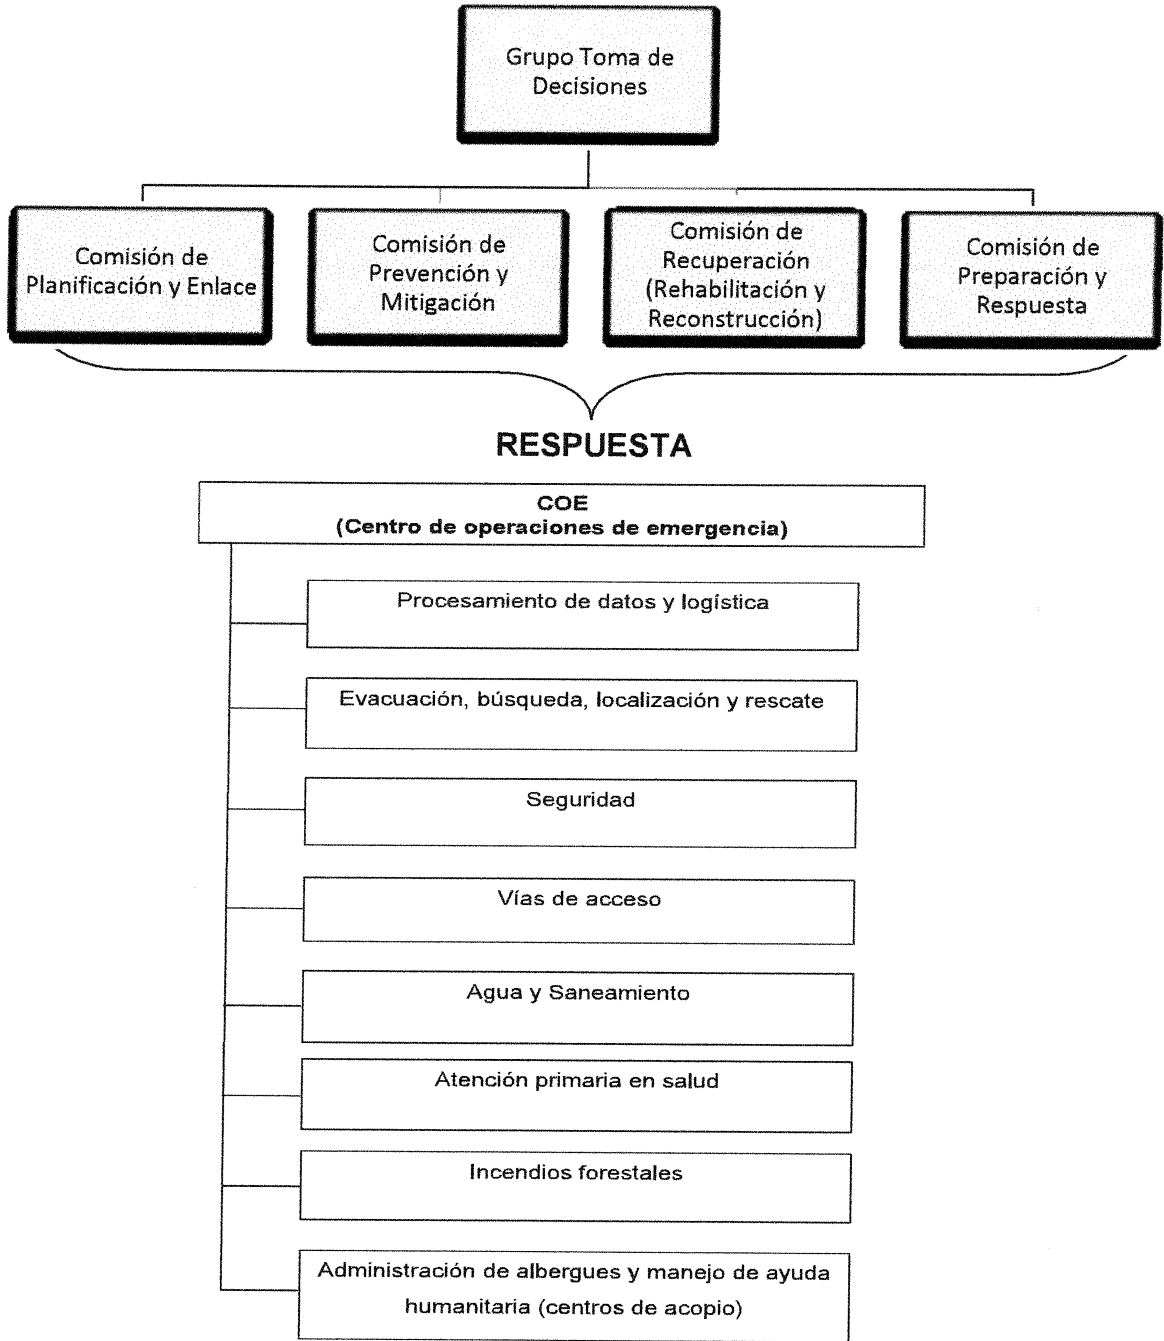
Grupo Toma de Decisiones

Comisión de Planificación y Enlace

Comisión de Prevención y Mitigación

Comisión de Recuperación (Rehabilitación y Reconstrucción)

Comisión de Preparación y Respuesta

RESPUESTA

COE
(Centro de operaciones de emergencia)

Procesamiento de datos y logística

Evacuación, búsqueda, localización y rescate

Seguridad

Vías de acceso

Agua y Saneamiento

Atención primaria en salud

Incendios forestales

Administración de albergues y manejo de ayuda humanitaria (centros de acopio)